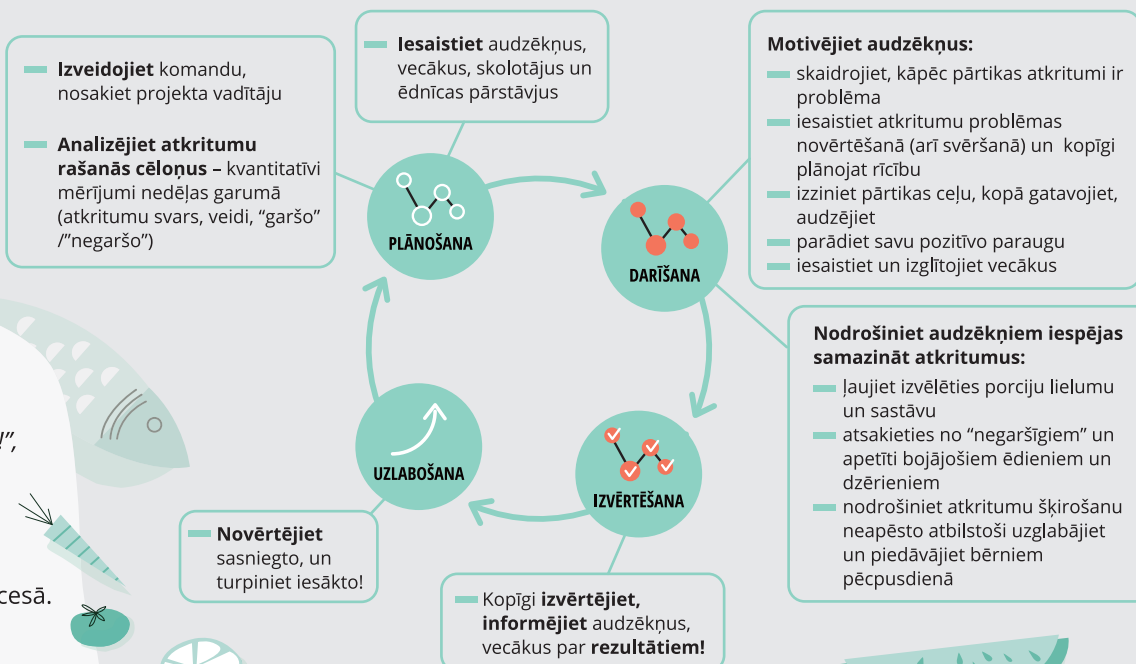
Izveidojiet komandu, nosakiet projekta vadītāju

Analizējiet atkritumu rašanās cēloņus – kvantitatīvi mērījumi nedēļas garumā (atkritumu svars, veidi, "garšo" /"negaršo")

Iesaistiet audzēkņus, vecākus, skolotājus un ēdnīcas pārstāvjus

Motivējiet audzēkņus:
skaidrojiet, kāpēc pārtikas atkritumi ir problēma
iesaistiet atkritumu problēmas novērtēšanā (arī svēršanā) un kopīgi plānojat rīcību
izziniet pārtikas ceļu, kopā gatavojiet, audzējiet
parādiet savu pozitīvo paraugu
iesaistiet un izglītojiet vecākus

PLĀNOŠANA

DARĪŠANA

Nodrošiniet audzēkņiem iespējas samazināt atkritumus:
ļaujiet izvēlēties porciju lielumu un sastāvu
atsakieties no "negaršīgiem" un apetīti bojājošiem ēdieniem un dzērieniem
nodrošiniet atkritumu šķirošanu neapēsto atbilstoši uzglabājiet un piedāvājiet bērniem pēcpusdienā

UZLABOŠANA

IZVĒRTĒŠANA

!",

cesā.

Novērtējiet sasniegto, un turpiniet iesākto!

Kopīgi izvērtējiet, informējiet audzēkņus, vecākus par rezultātiem!